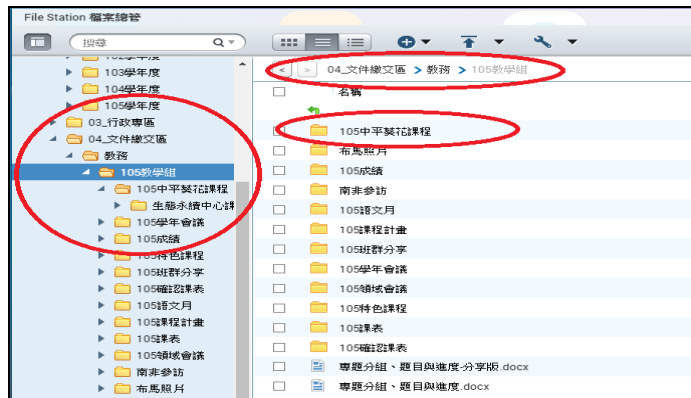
File Station 檔案總管

搜尋

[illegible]學年度
103學年度
104學年度
105學年度
03_行政專區
04_文件繳交區
教務
105教學組
105中平裝花課程
生態永續中心課
105學年會議
105成績
105特色課程
105班群分享
105確認課表
105語文月
105課程計畫
105課表
105領域會議
南非參訪
布馬照片

04_文件繳交區 > 教務 > 105教學組

名稱
105中平裝花課程
布馬照片
105成績
南非參訪
105語文月
105課程計畫
105班群分享
105學年會議
105領域會議
105特色課程
105課表
105確認課表
專題分組、題目與進度-分享版.docx
專題分組、題目與進度.docx